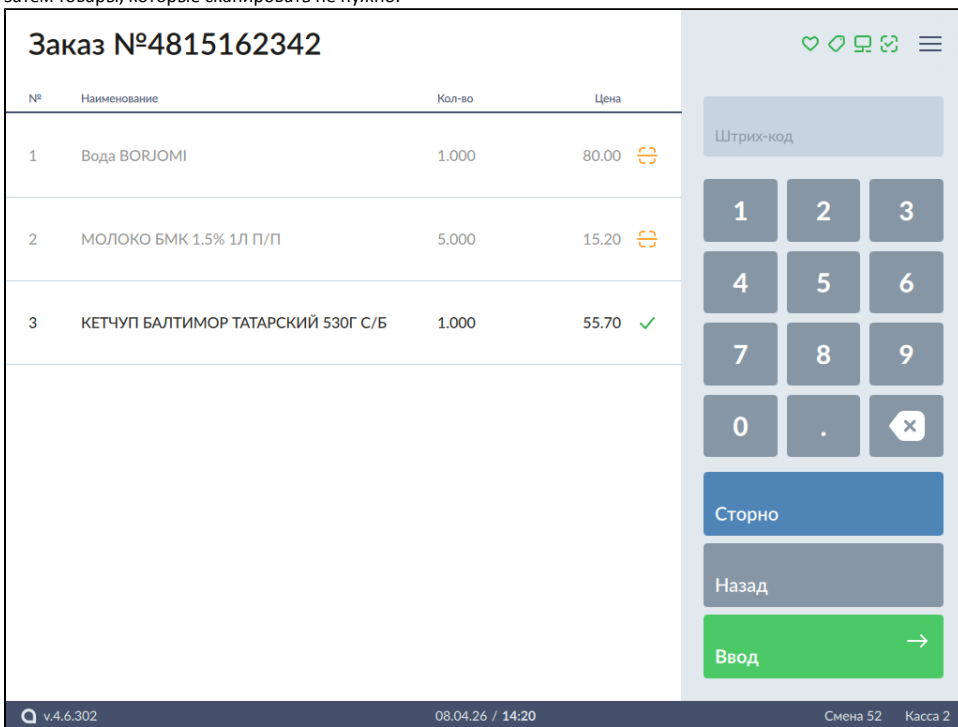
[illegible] товары, которые сканировать не нужно.

Заказ №4815162342

| № | Наименование | Кол-во | Цена |
|---|---|---|---|
| 1 | Вода BORJOMI | 1.000 | 80.00 |
| 2 | МОЛОКО БМК 1.5% 1Л П/П | 5.000 | 15.20 |
| 3 | КЕТЧУП БАЛТИМОР ТАТАРСКИЙ 530Г С/Б | 1.000 | 55.70 |

Штрих-код

1 2 3
4 5 6
7 8 9
0 .

Сторно

Назад

Ввод

v.4.6.302

08.04.26 / 14:20

Смена 52 Касса 2